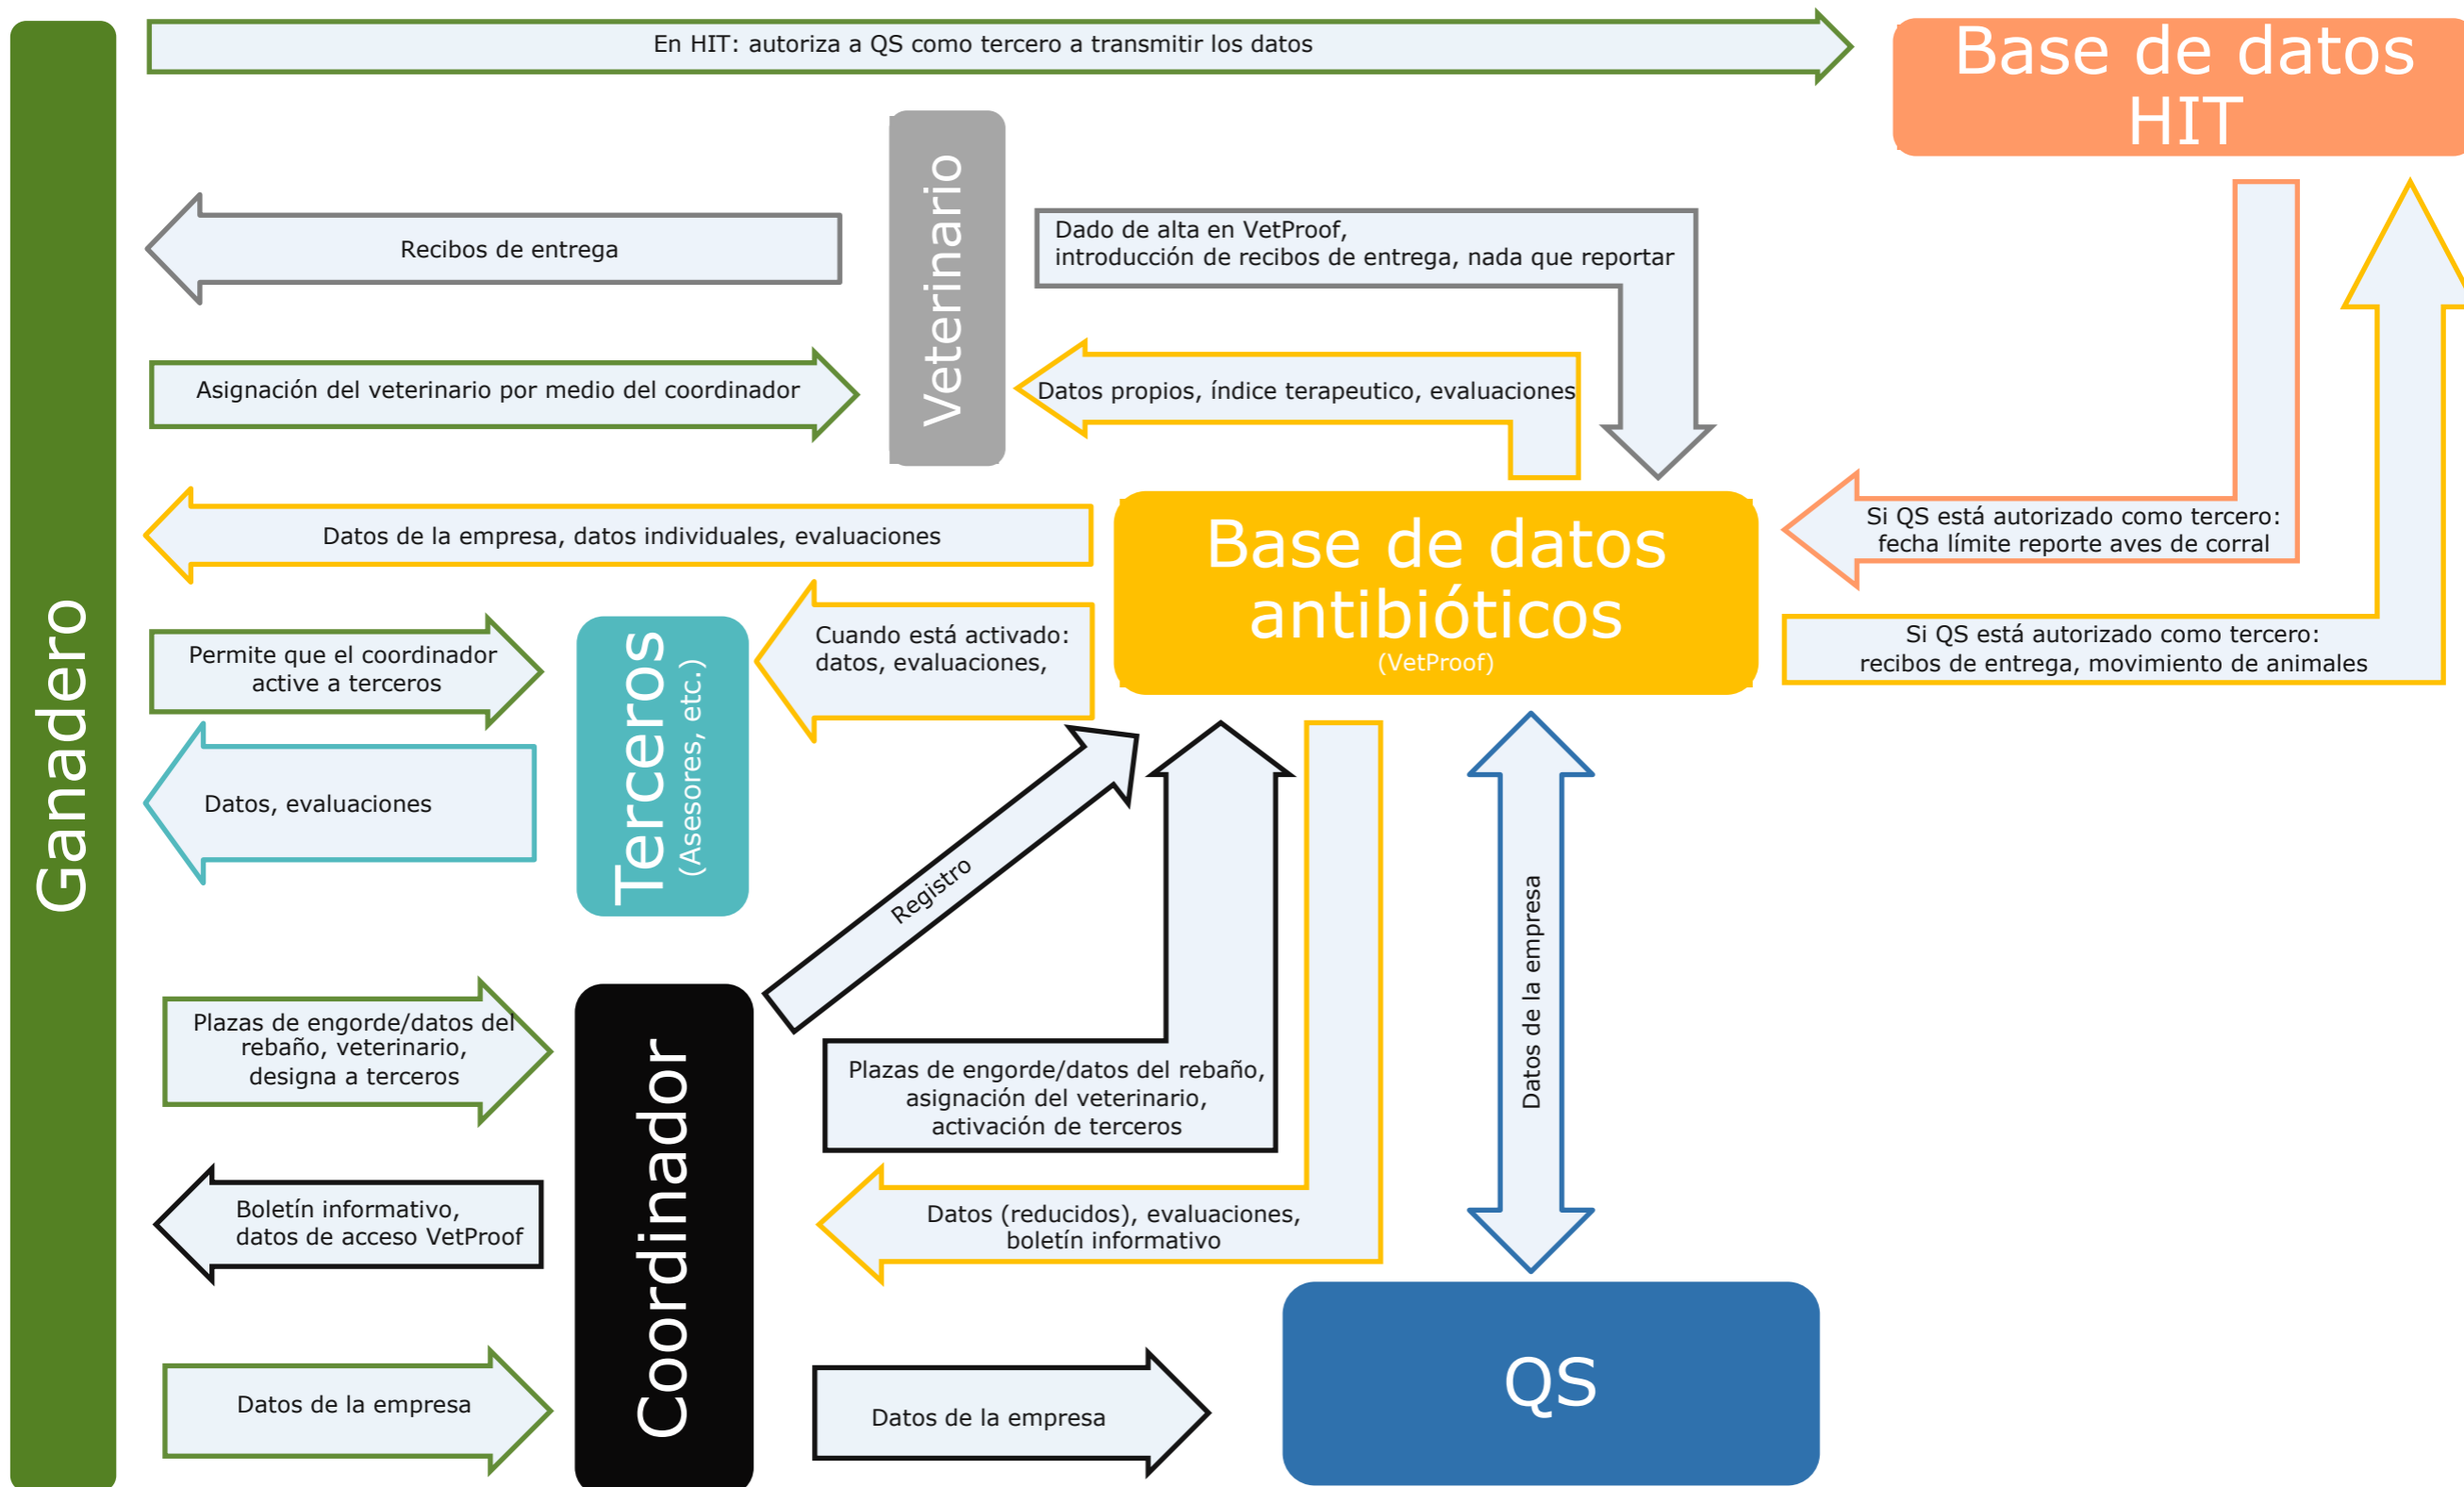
Ganadero

En HIT: autoriza a QS como tercero a transmitir los datos

Base de datos HIT

Veterinario

Recibos de entrega

Dado de alta en VetProof, introducción de recibos de entrega, nada que reportar

Asignación del veterinario por medio del coordinador

Datos propios, índice terapeutico, evaluaciones

Datos de la empresa, datos individuales, evaluaciones

Base de datos antibióticos
(VetProof)

Si QS está autorizado como tercero: fecha límite reporte aves de corral

Si QS está autorizado como tercero: recibos de entrega, movimiento de animales

Permite que el coordinador active a terceros

Terceros
(Asesores, etc.)

Cuando está activado: datos, evaluaciones,

Datos, evaluaciones

Registro

Datos de la empresa

Plazas de engorde/datos del rebaño, veterinario, designa a terceros

Coordinador

Plazas de engorde/datos del rebaño, asignación del veterinario, activación de terceros

Boletín informativo, datos de acceso VetProof

Datos (reducidos), evaluaciones, boletín informativo

Datos de la empresa

Datos de la empresa

QS